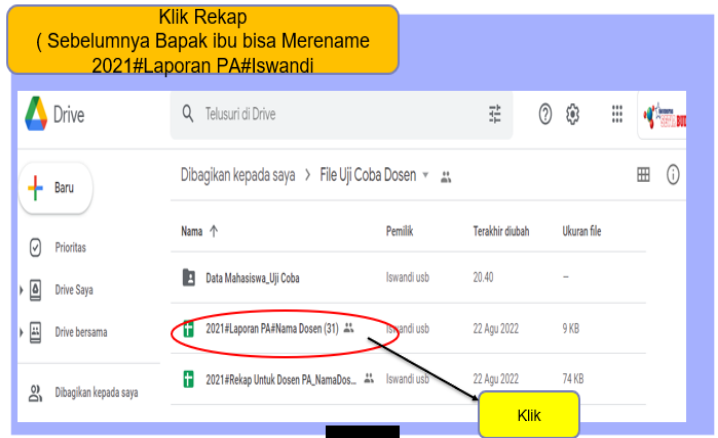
Klik Rekap
( Sebelumnya Bapak ibu bisa Merename
2021#Laporan PA#Iswandi

Drive

Telusuri di Drive

Baru

Prioritas

Drive Saya

Drive bersama

Dibagikan kepada saya

Dibagikan kepada saya > File Uji Coba Dosen

| Nama ↑ | Pemilik | Terakhir diubah | Ukuran file |
|---|---|---|---|
| Data Mahasiswa_Uji Coba | Iswandi usb | 20.40 | – |
| 2021#Laporan PA#Nama Dosen (31) | Iswandi usb | 22 Agu 2022 | 9 KB |
| 2021#Rekap Untuk Dosen PA_NamaDos... | Iswandi usb | 22 Agu 2022 | 74 KB |

Klik